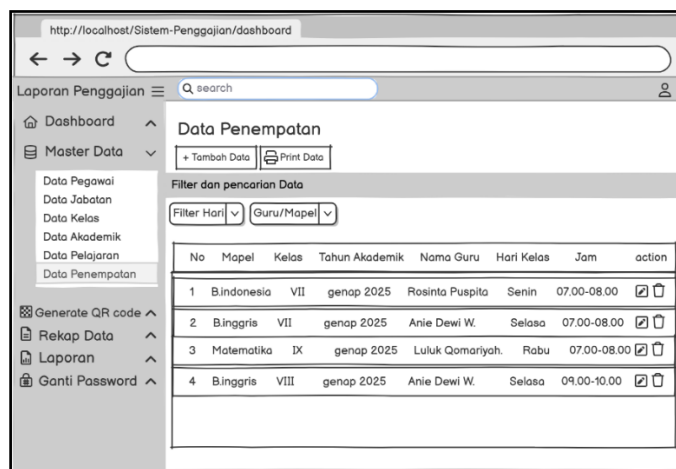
http://localhost/Sistem-Penggajian/dashboard

Laporan Penggajian

search

Dashboard

Master Data

Data Pegawai
Data Jabatan
Data Kelas
Data Akademik
Data Pelajaran
Data Penempatan

Generate QR code

Rekap Data

Laporan

Ganti Password

Data Penempatan

+ Tambah Data

Print Data

Filter dan pencarian Data

Filter Hari

Guru/Mapel

| No | Mapel | Kelas | Tahun Akademik | Nama Guru | Hari Kelas | Jam | action |
|---|---|---|---|---|---|---|---|
| 1 | B.indonesia | VII | genap 2025 | Rosinta Puspita | Senin | 07.00-08.00 | |
| 2 | B.inggris | VII | genap 2025 | Anie Dewi W. | Selasa | 07.00-08.00 | |
| 3 | Matematika | IX | genap 2025 | Luluk Qomariyah. | Rabu | 07.00-08.00 | |
| 4 | B.inggris | VIII | genap 2025 | Anie Dewi W. | Selasa | 09.00-10.00 | |